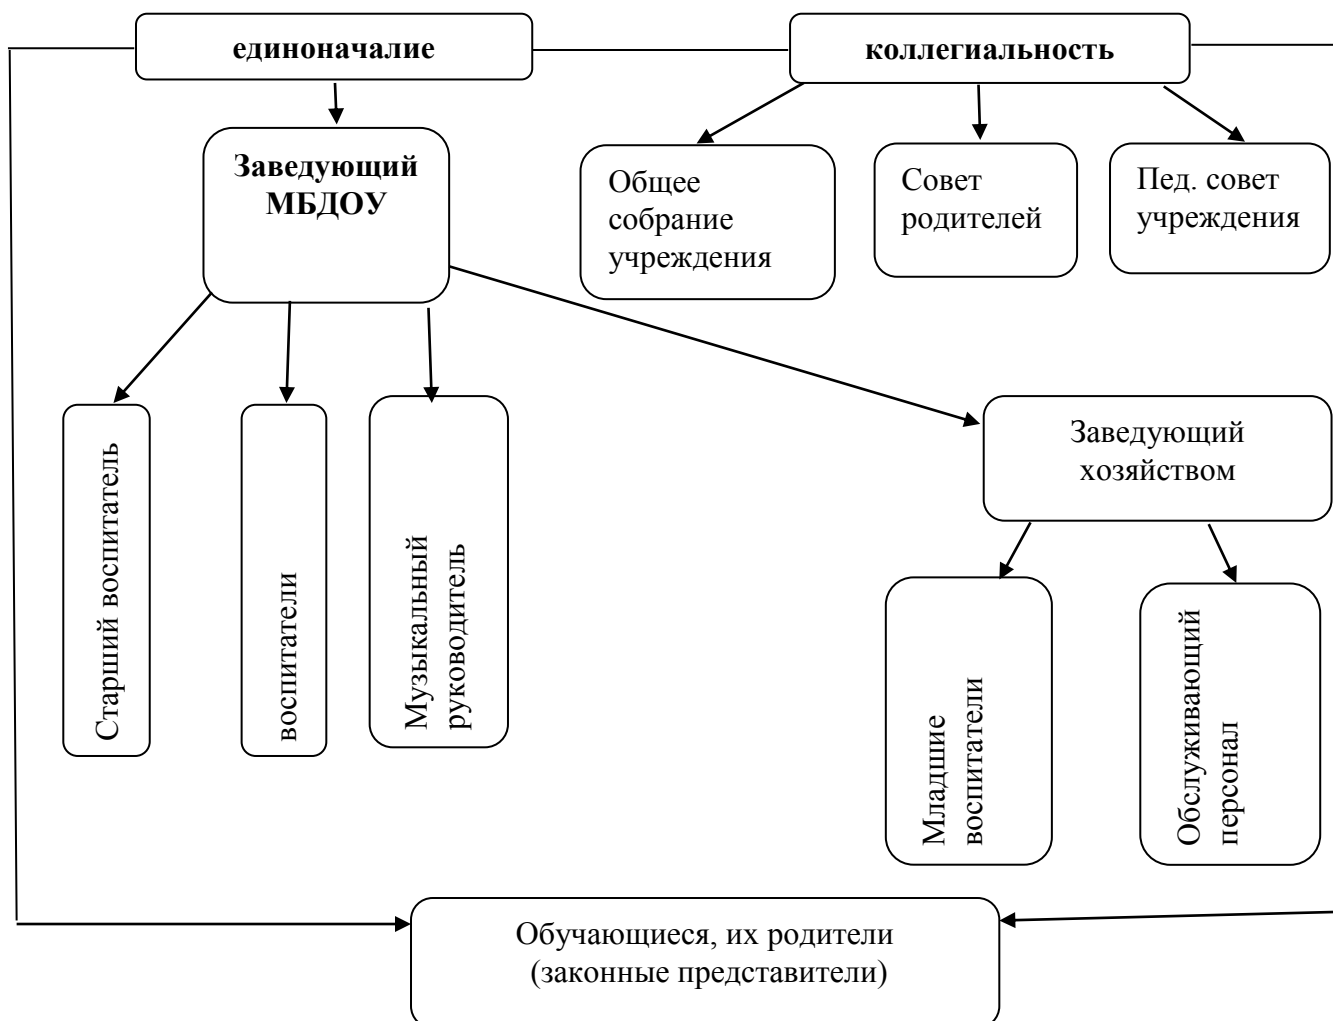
единоначалие

коллегиальность

Заведующий МБДОУ

Общее собрание учреждения

Совет родителей

Пед. совет учреждения

Старший воспитатель

воспитатели

Музыкальный руководитель

Заведующий хозяйством

Младшие воспитатели

Обслуживающий персонал

Обучающиеся, их родители (законные представители)